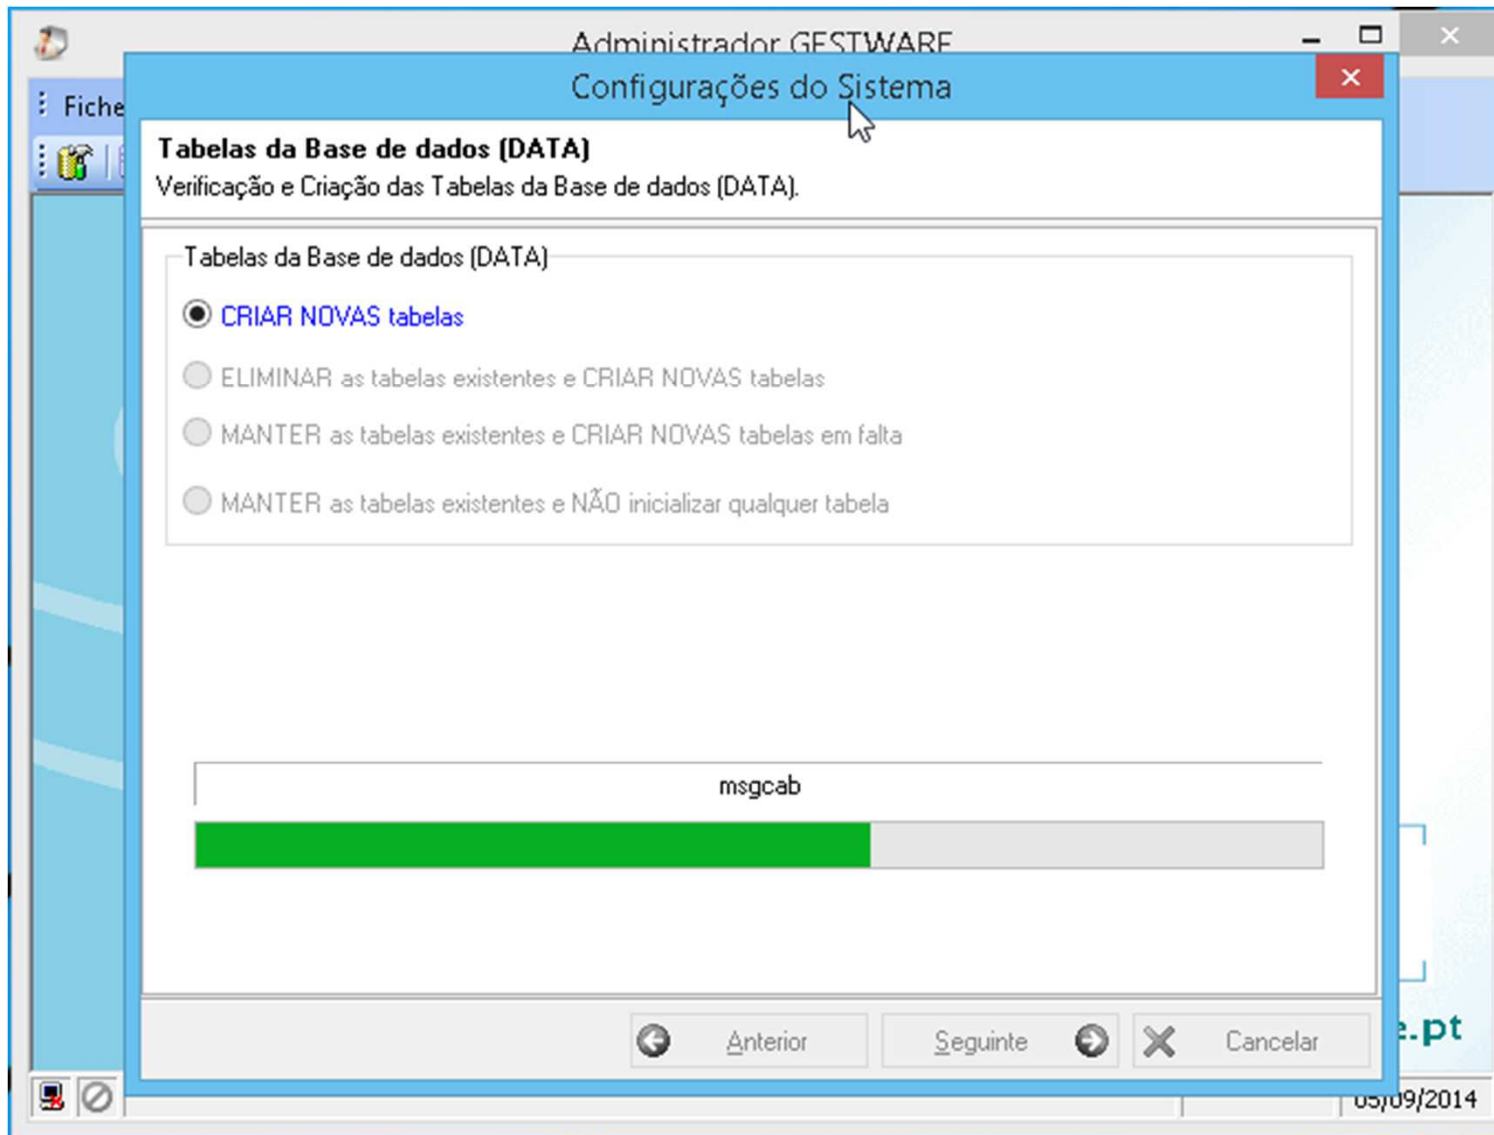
Administrador GESTWARE

Fiche

Configurações do Sistema

Tabelas da Base de dados (DATA)

Verificação e Criação das Tabelas da Base de dados (DATA).

Tabelas da Base de dados (DATA)

CRIAR NOVAS tabelas

ELIMINAR as tabelas existentes e CRIAR NOVAS tabelas

MANTER as tabelas existentes e CRIAR NOVAS tabelas em falta

MANTER as tabelas existentes e NÃO inicializar qualquer tabela

msgcab

Anterior

Seguinte

Cancelar

e.pt

05/09/2014